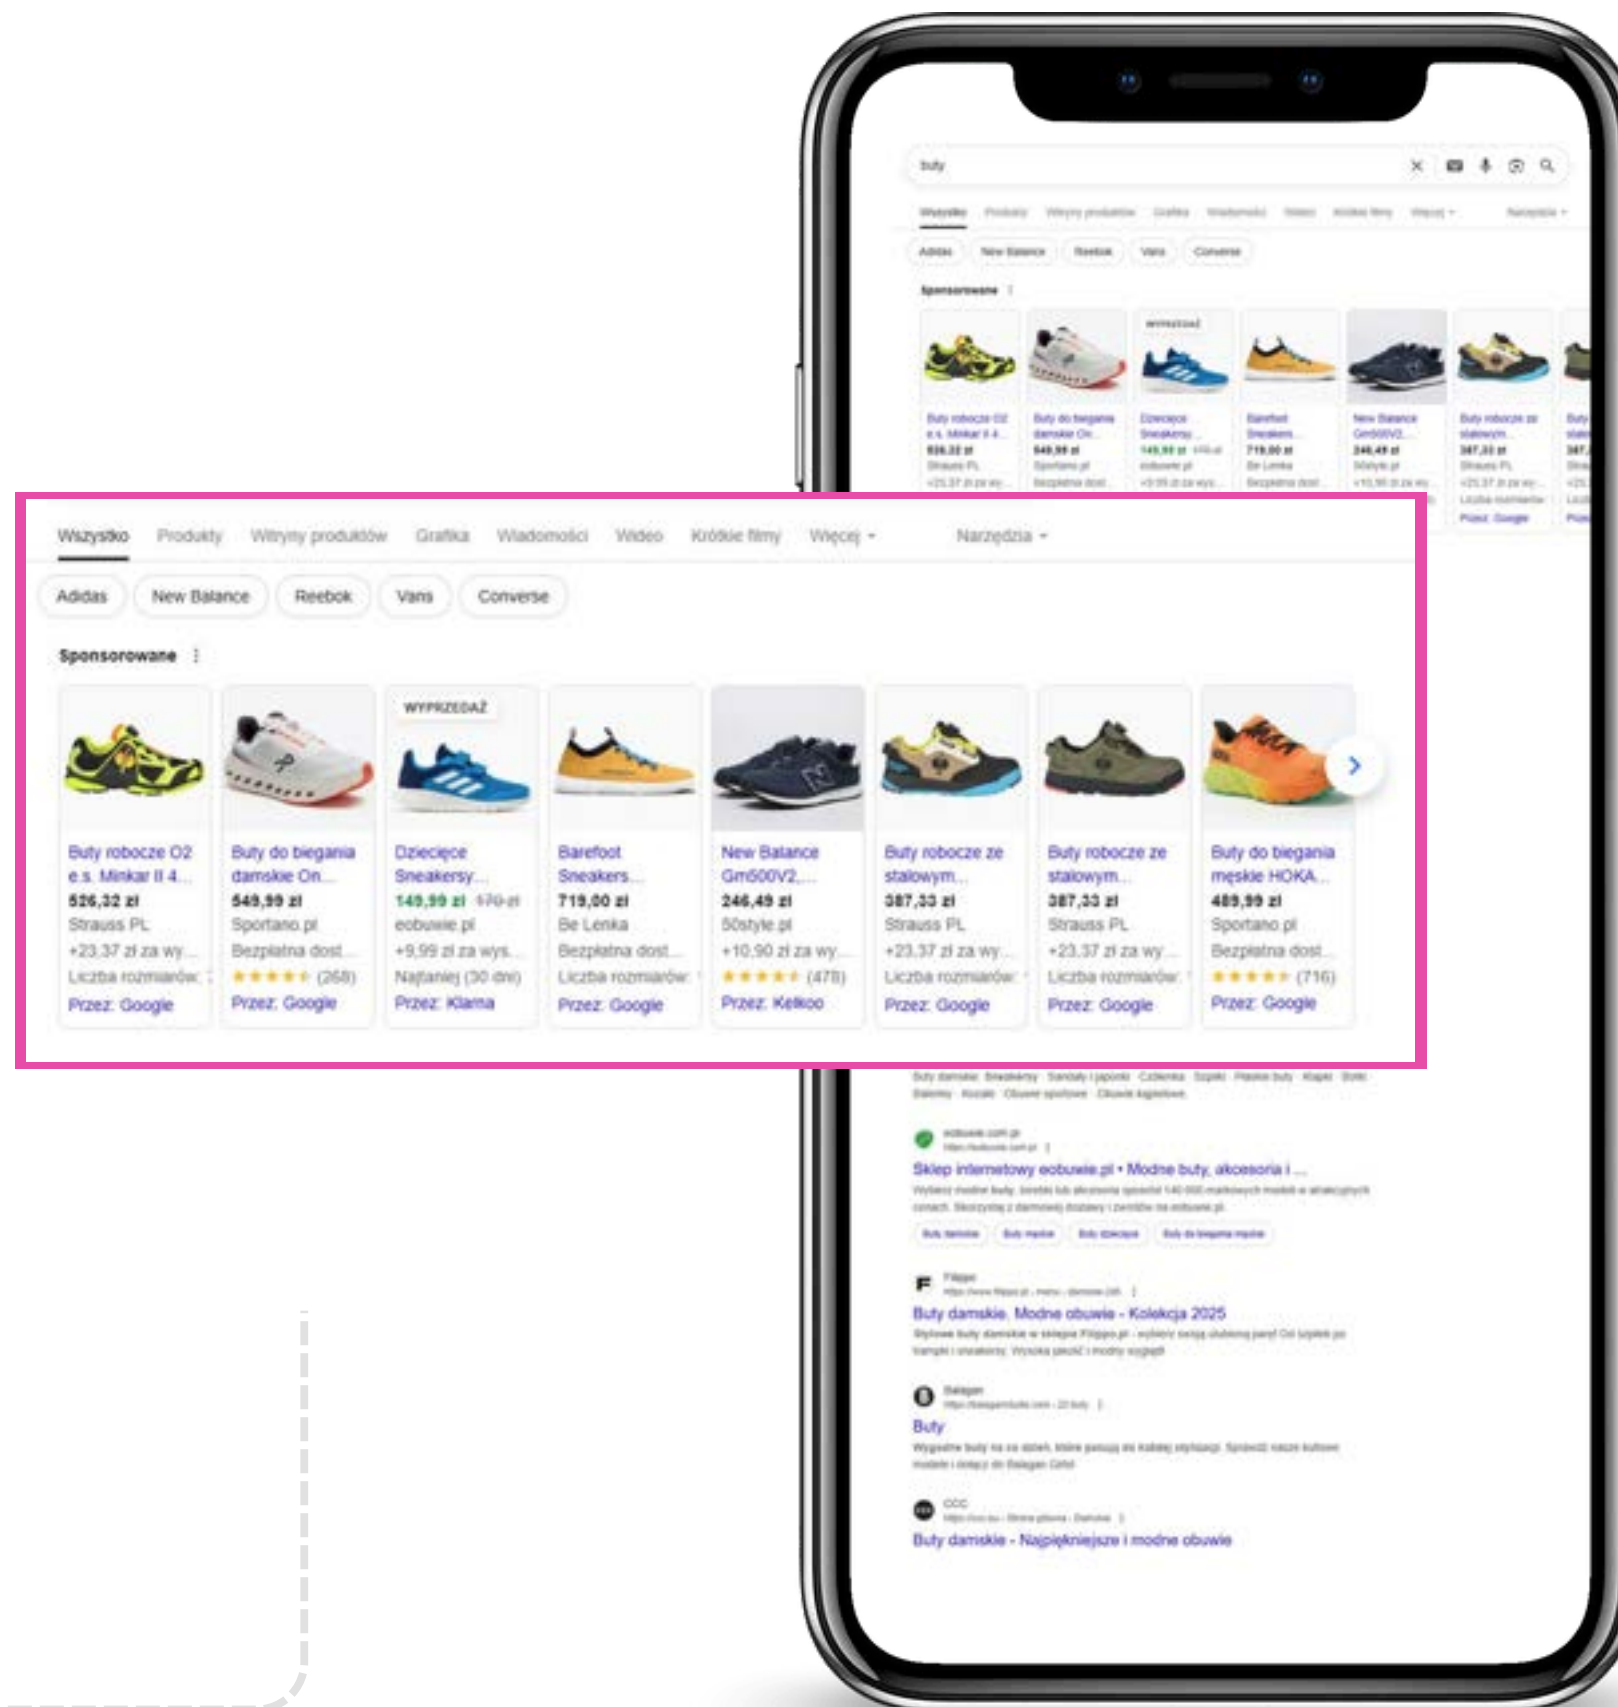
buty

Wszystko Produkty Witryny produktów Grafika Wiadomości Wideo Krótkie filmy Więcej Narzędzia

Adidas New Balance Reebok Vans Converse

Sponsorowane

WYPRZEDAŻ

Buty robocze O2 e.s. Minkar II 4...
526,32 zł
Strauss PL
+23,37 zł za wy...
Liczba rozmiarów:
Przez: Google

Buty do biegania damskie On...
549,99 zł
Sportano.pl
Bezpłatna dost...
★★★★★ (268)
Przez: Google

Dziecięce Sneakersy...
149,99 zł 170 zł
eobuwie.pl
+9,99 zł za wys...
Najniżej (30 dni)
Przez: Klarna

Barefoot Sneakers...
719,00 zł
Be Lenka
Bezpłatna dost...
Liczba rozmiarów:
Przez: Google

New Balance Gm500V2,...
246,49 zł
50style.pl
+10,90 zł za wy...
★★★★★ (478)
Przez: Kelkoo

Buty robocze ze stalowym...
387,33 zł
Strauss PL
+23,37 zł za wy...
Liczba rozmiarów:
Przez: Google

Buty robocze ze stalowym...
387,33 zł
Strauss PL
+23,37 zł za wy...
Liczba rozmiarów:
Przez: Google

Buty do biegania męskie HOKA...
489,99 zł
Sportano.pl
Bezpłatna dost...
★★★★★ (716)
Przez: Google

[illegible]

eobuwie.com.pl
Sklep internetowy eobuwie.pl • Modne buty, akcesoria i ...
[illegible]

Filippo
Buty damskie. Modne obuwie - Kolekcja 2025
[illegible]

Balagan
Buty
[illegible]

CCC
Buty damskie - Najpiękniejsze i modne obuwie